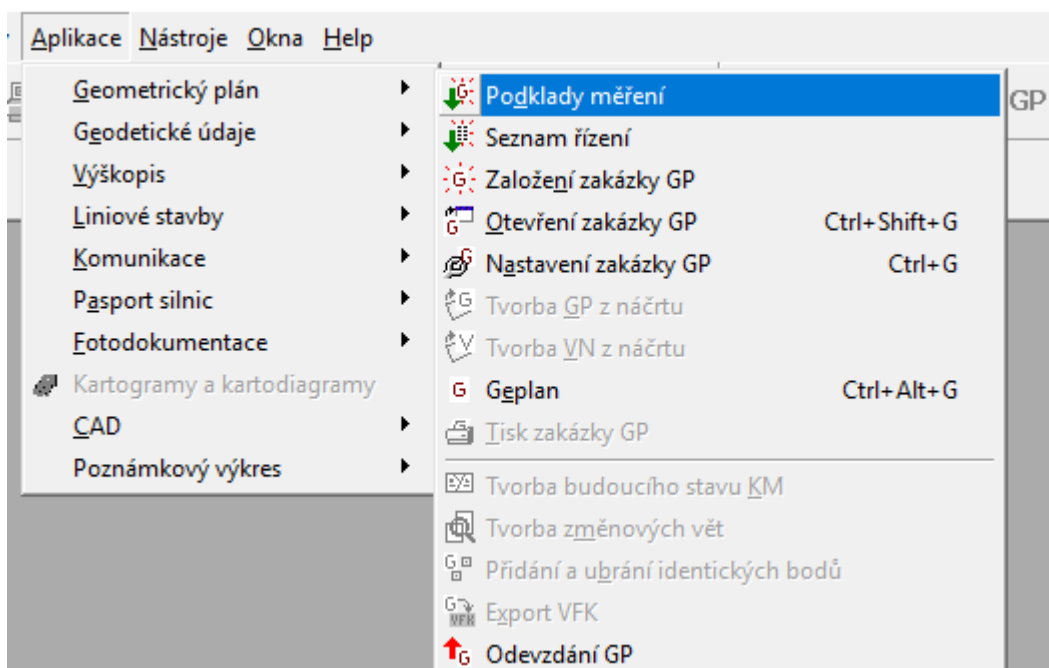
Aplikace Nástroje Okna Help

Geometrický plán
Geodetické údaje
Výškopis
Liniové stavby
Komunikace
Pasport silnic
Fotodokumentace
Kartogramy a kartodiagramy
CAD
Poznámkový výkres

Podklady měření
Seznam řízení
Založení zakázky GP
Otevření zakázky GP Ctrl+Shift+G
Nastavení zakázky GP Ctrl+G
Tvorba GP z náčrtu
Tvorba VN z náčrtu
Geplan Ctrl+Alt+G
Tisk zakázky GP
Tvorba budoucího stavu KM
Tvorba změnových vět
Přidání a ubrání identických bodů
Export VFK
Odevzdání GP

GP